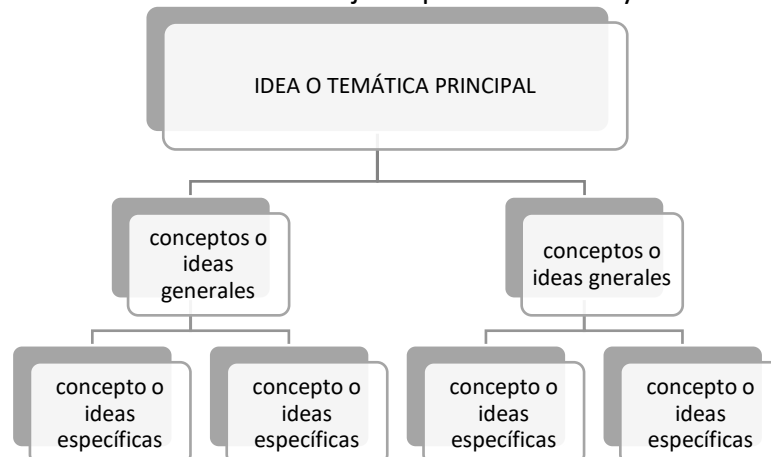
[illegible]

IDEA O TEMÁTICA PRINCIPAL

conceptos o ideas generales

conceptos o ideas gnerales

concepto o ideas específicas

concepto o ideas específicas

concepto o ideas específicas

concepto o ideas específicas